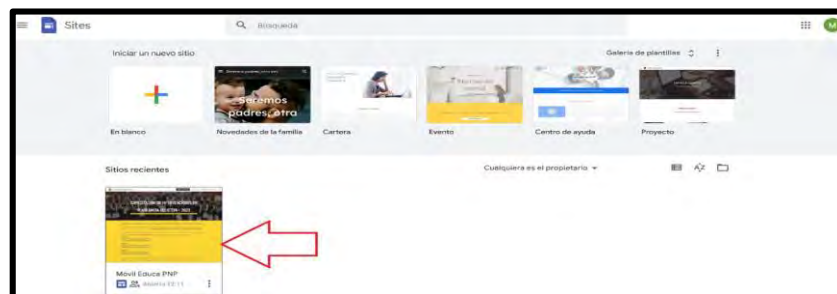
Sites

Búsqueda

Iniciar un nuevo sitio

Galería de plantillas

Seremos padres otra

En blanco

Novedades de la familia

Cartera

Evento

Centro de ayuda

Proyecto

Sitios recientes

Cualquiera es el propietario

Movil Educa PNP

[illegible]